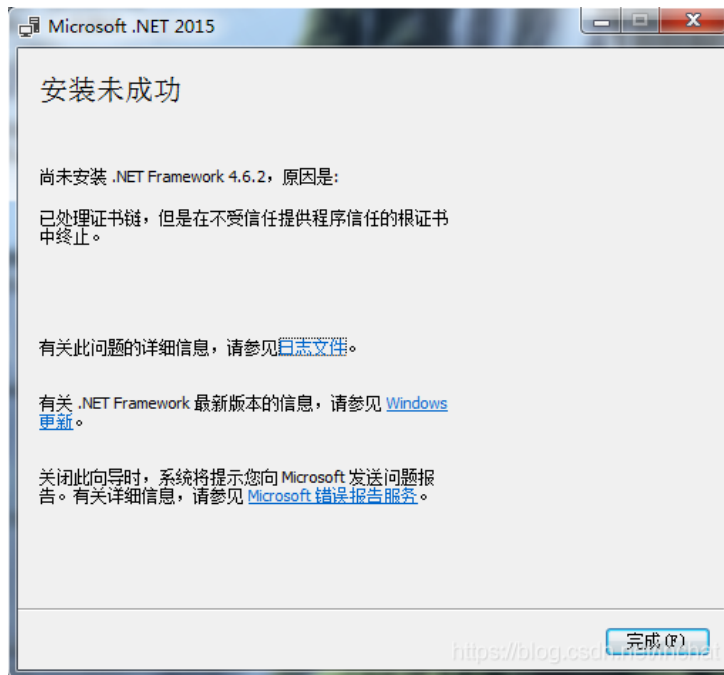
Microsoft .NET 2015

安装未成功

尚未安装 .NET Framework 4.6.2，原因是:

已处理证书链，但是在不受信任提供程序信任的根证书中终止。

有关此问题的详细信息，请参见日志文件。

有关 .NET Framework 最新版本的信息，请参见 Windows 更新。

关闭此向导时，系统将提示您向 Microsoft 发送问题报告。有关详细信息，请参见 Microsoft 错误报告服务。

完成(F)

https://blog.csdn.net/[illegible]